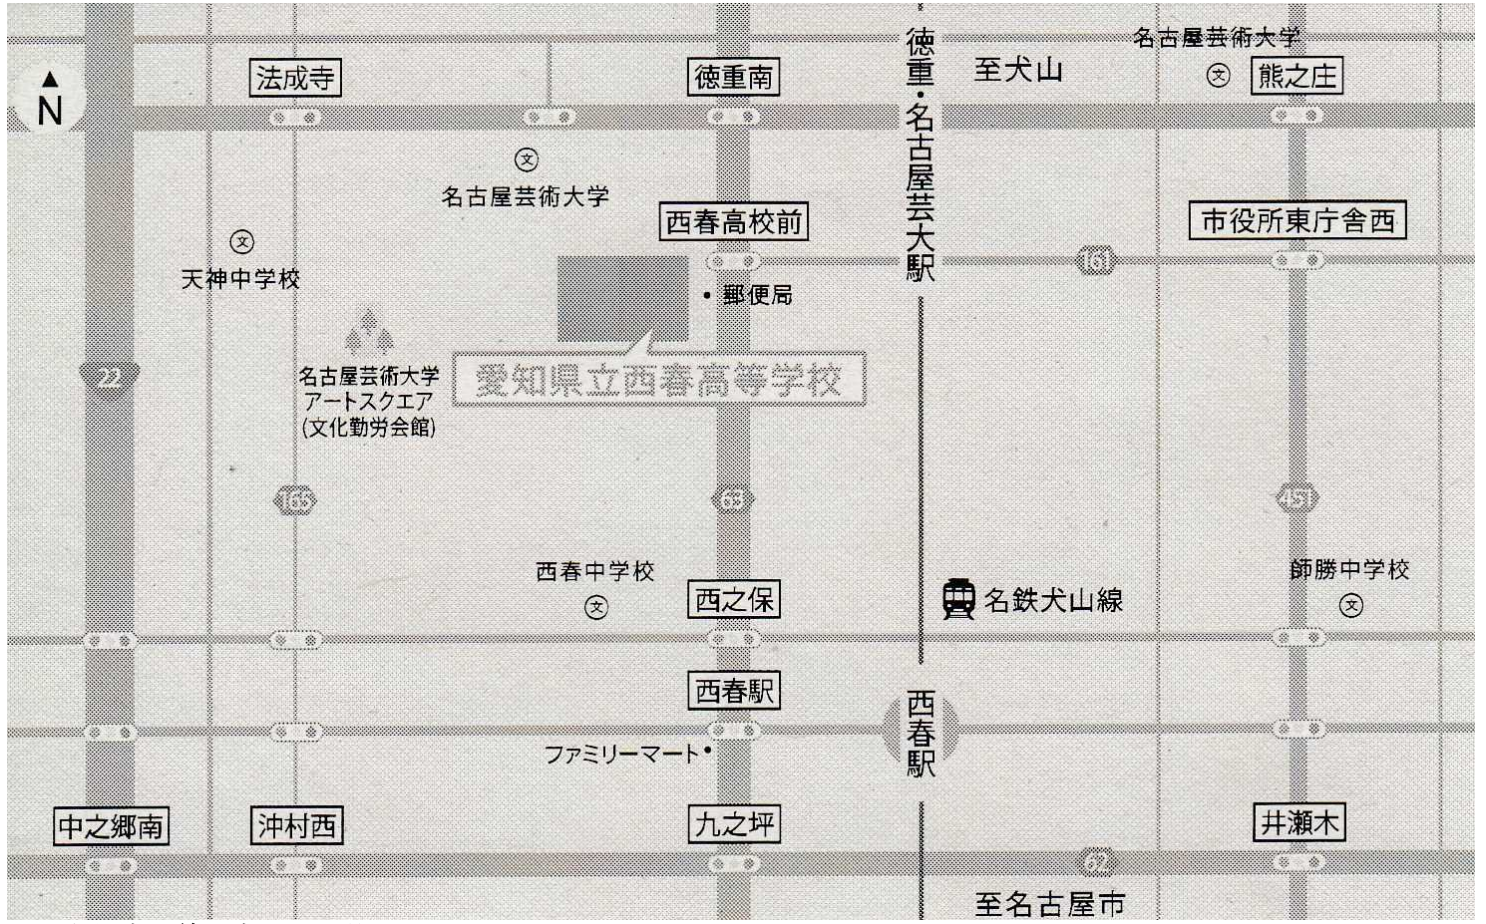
N

法成寺

徳重南

徳重・名古屋芸大駅

至犬山

名古屋芸術大学

熊之庄

名古屋芸術大学

西春高校前

市役所東庁舎西

天神中学校

161

郵便局

22

名古屋芸術大学
アートスクエア
(文化勤労会館)

愛知県立西春高等学校

165

63

451

西春中学校

西之保

名鉄犬山線

師勝中学校

西春駅

西春駅

ファミリーマート

中之郷南

沖村西

九之坪

井瀬木

62

至名古屋市